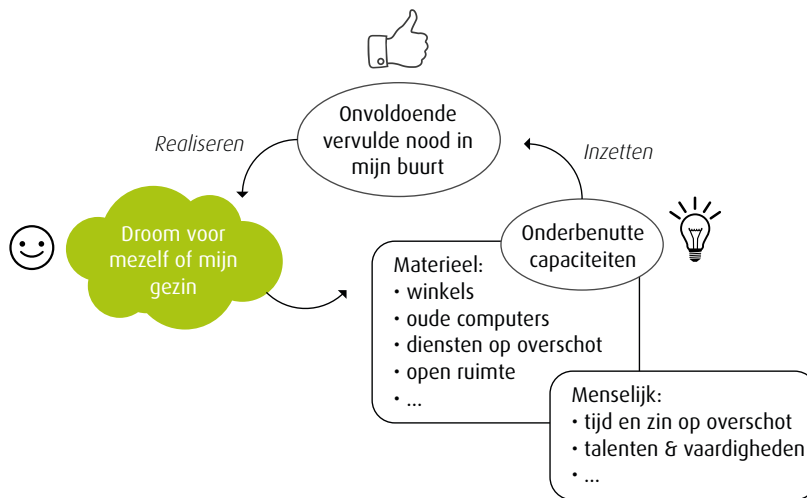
Onvoldoende vervulde nood in mijn buurt

Realiseren

Inzetten

Droom voor mezelf of mijn gezin

Onderbenutte capaciteiten

Materieel:
• winkels
• oude computers
• diensten op overschot
• open ruimte
• ...

Menselijk:
• tijd en zin op overschot
• talenten & vaardigheden
• ...